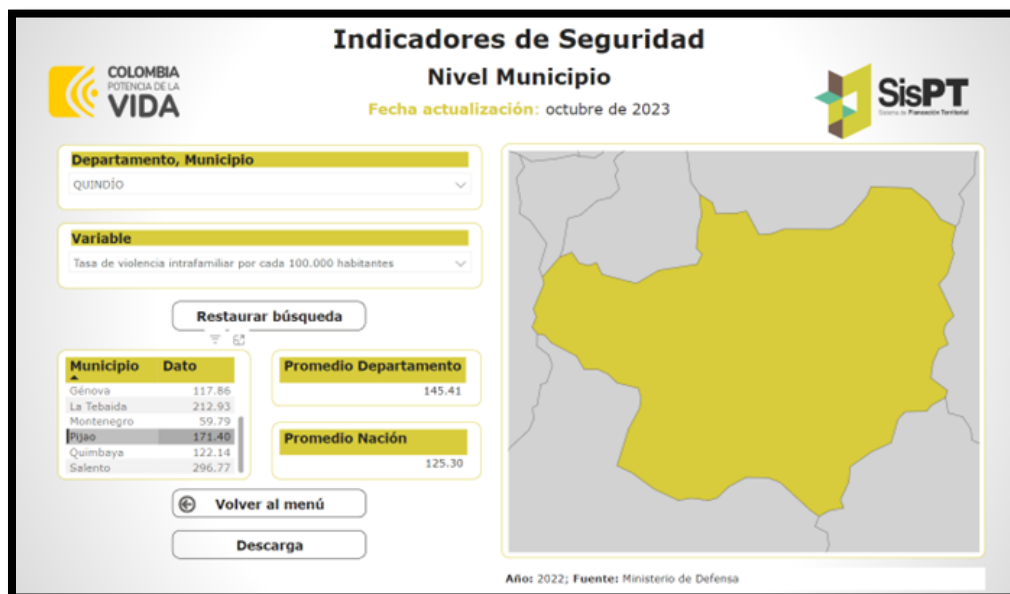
Indicadores de Seguridad

Nivel Municipio

Fecha actualización: octubre de 2023

COLOMBIA POTENCIA DE LA VIDA

SisPT Sistema de Planeación Territorial

Departamento, Municipio

QUINDÍO

Variable

Tasa de violencia intrafamiliar por cada 100.000 habitantes

Restaurar búsqueda

| Municipio | Dato |
|---|---|
| Génova | 117.86 |
| La Tebaida | 212.93 |
| Montenegro | 59.79 |
| Pijao | 171.40 |
| Quimbaya | 122.14 |
| Salento | 296.77 |

Promedio Departamento

145.41

Promedio Nación

125.30

Volver al menú

Descarga

Año: 2022; Fuente: Ministerio de Defensa